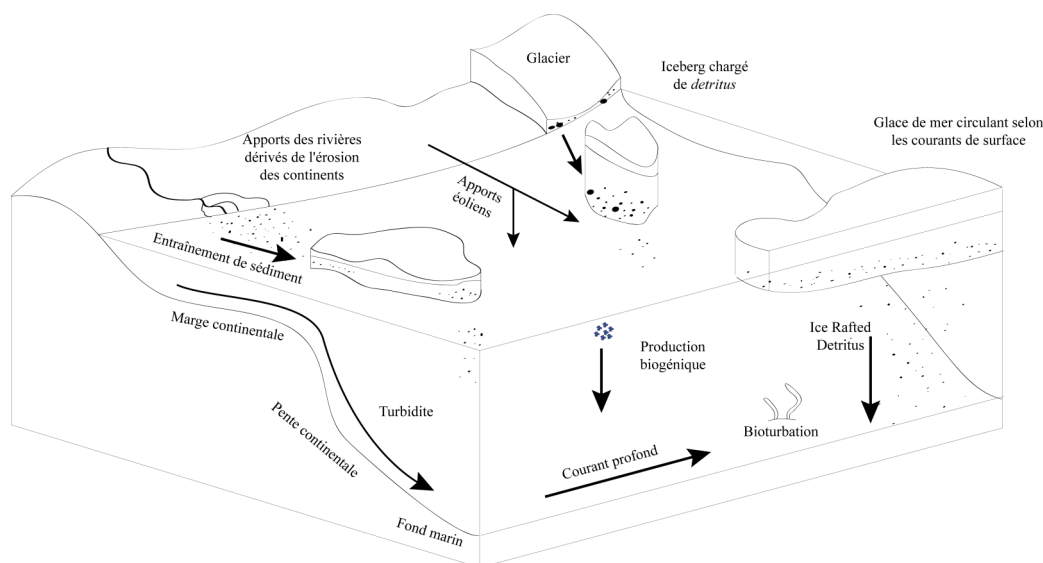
Glacier

Iceberg chargé de *detritus*

Glace de mer circulant selon les courants de surface

Apports des rivières dérivés de l'érosion des continents

Apports éoliens

Entraînement de sédiment

Marge continentale

Production biogénique

Ice Rafted Detritus

Turbidite

Pente continentale

Bioturbation

Courant profond

Fond marin